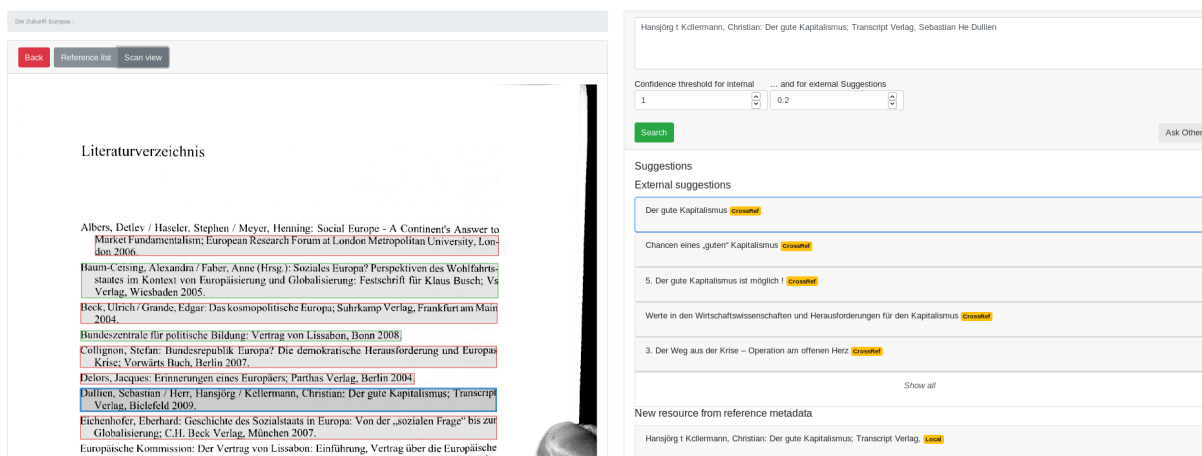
Die Zukunft Europas :

Back Reference list Scan view

Literaturverzeichnis

Albers, Detlev / Haseler, Stephen / Meyer, Henning: Social Europe - A Continent's Answer to Market Fundamentalism; European Research Forum at London Metropolitan University, London 2006.

Baum-Ceising, Alexandra / Faber, Anne (Hrsg.): Soziales Europa? Perspektiven des Wohlfahrtsstaates im Kontext von Europäisierung und Globalisierung: Festschrift für Klaus Busch; VS Verlag, Wiesbaden 2005.

Beck, Ulrich / Grande, Edgar: Das kosmopolitische Europa; Suhrkamp Verlag, Frankfurt am Main 2004.

Bundeszentrale für politische Bildung: Vertrag von Lissabon, Bonn 2008.

Collignon, Stefan: Bundesrepublik Europa? Die demokratische Herausforderung und Europas Krise; Vorwärts Buch, Berlin 2007.

Delors, Jacques: Erinnerungen eines Europäers; Parthas Verlag, Berlin 2004.

Dullien, Sebastian / Herr, Hansjörg / Kellermann, Christian: Der gute Kapitalismus; Transcript Verlag, Bielefeld 2009.

Eichenhofer, Eberhard: Geschichte des Sozialstaats in Europa: Von der „sozialen Frage" bis zur Globalisierung; C.H. Beck Verlag, München 2007.

Europäische Kommission: Der Vertrag von Lissabon: Einführung, Vertrag über die Europäische

Hansjörg t Kellermann, Christian: Der gute Kapitalismus; Transcript Verlag, Sebastian He Dullien

Confidence threshold for internal ... and for external Suggestions
1 0.2

Search Ask Other

Suggestions
External suggestions
Der gute Kapitalismus CrossRef
Chancen eines „guten" Kapitalismus CrossRef
5. Der gute Kapitalismus ist möglich ! CrossRef
Werte in den Wirtschaftswissenschaften und Herausforderungen für den Kapitalismus CrossRef
3. Der Weg aus der Krise – Operation am offenen Herz CrossRef
Show all
New resource from reference metadata
Hansjörg t Kellermann, Christian: Der gute Kapitalismus; Transcript Verlag, Local